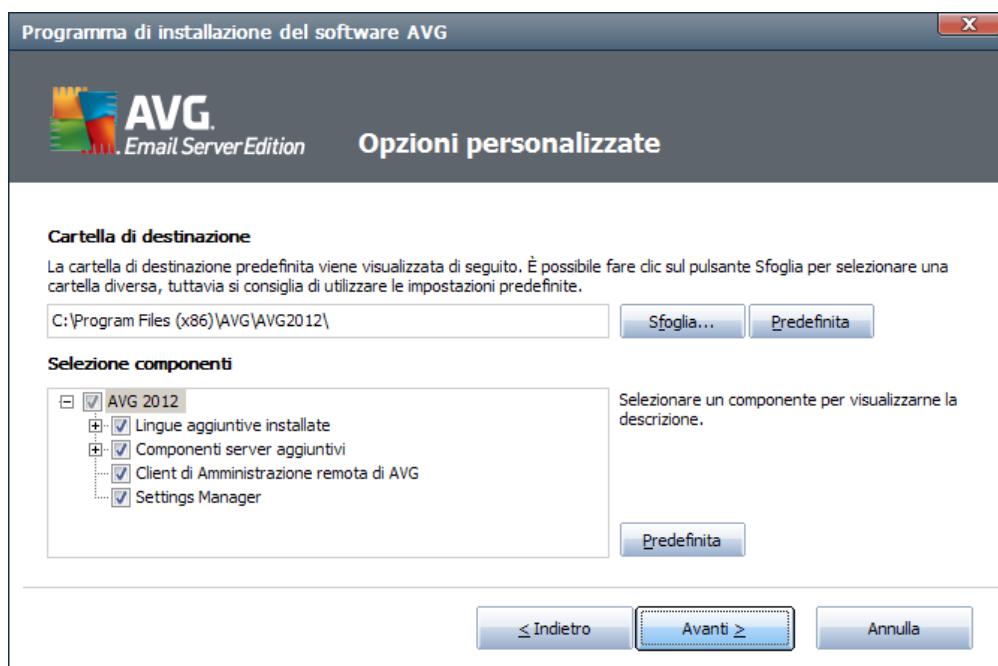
Programma di installazione del software AVG

AVG. Email Server Edition

Opzioni personalizzate

Cartella di destinazione

La cartella di destinazione predefinita viene visualizzata di seguito. È possibile fare clic sul pulsante Sfoglia per selezionare una cartella diversa, tuttavia si consiglia di utilizzare le impostazioni predefinite.

C:\Program Files (x86)\AVG\AVG2012\

Sfoglia...

Predefinita

Selezione componenti

AVG 2012
Lingue aggiuntive installate
Componenti server aggiuntivi
Client di Amministrazione remota di AVG
Settings Manager

Selezionare un componente per visualizzarne la descrizione.

Predefinita

< Indietro

Avanti >

Annulla